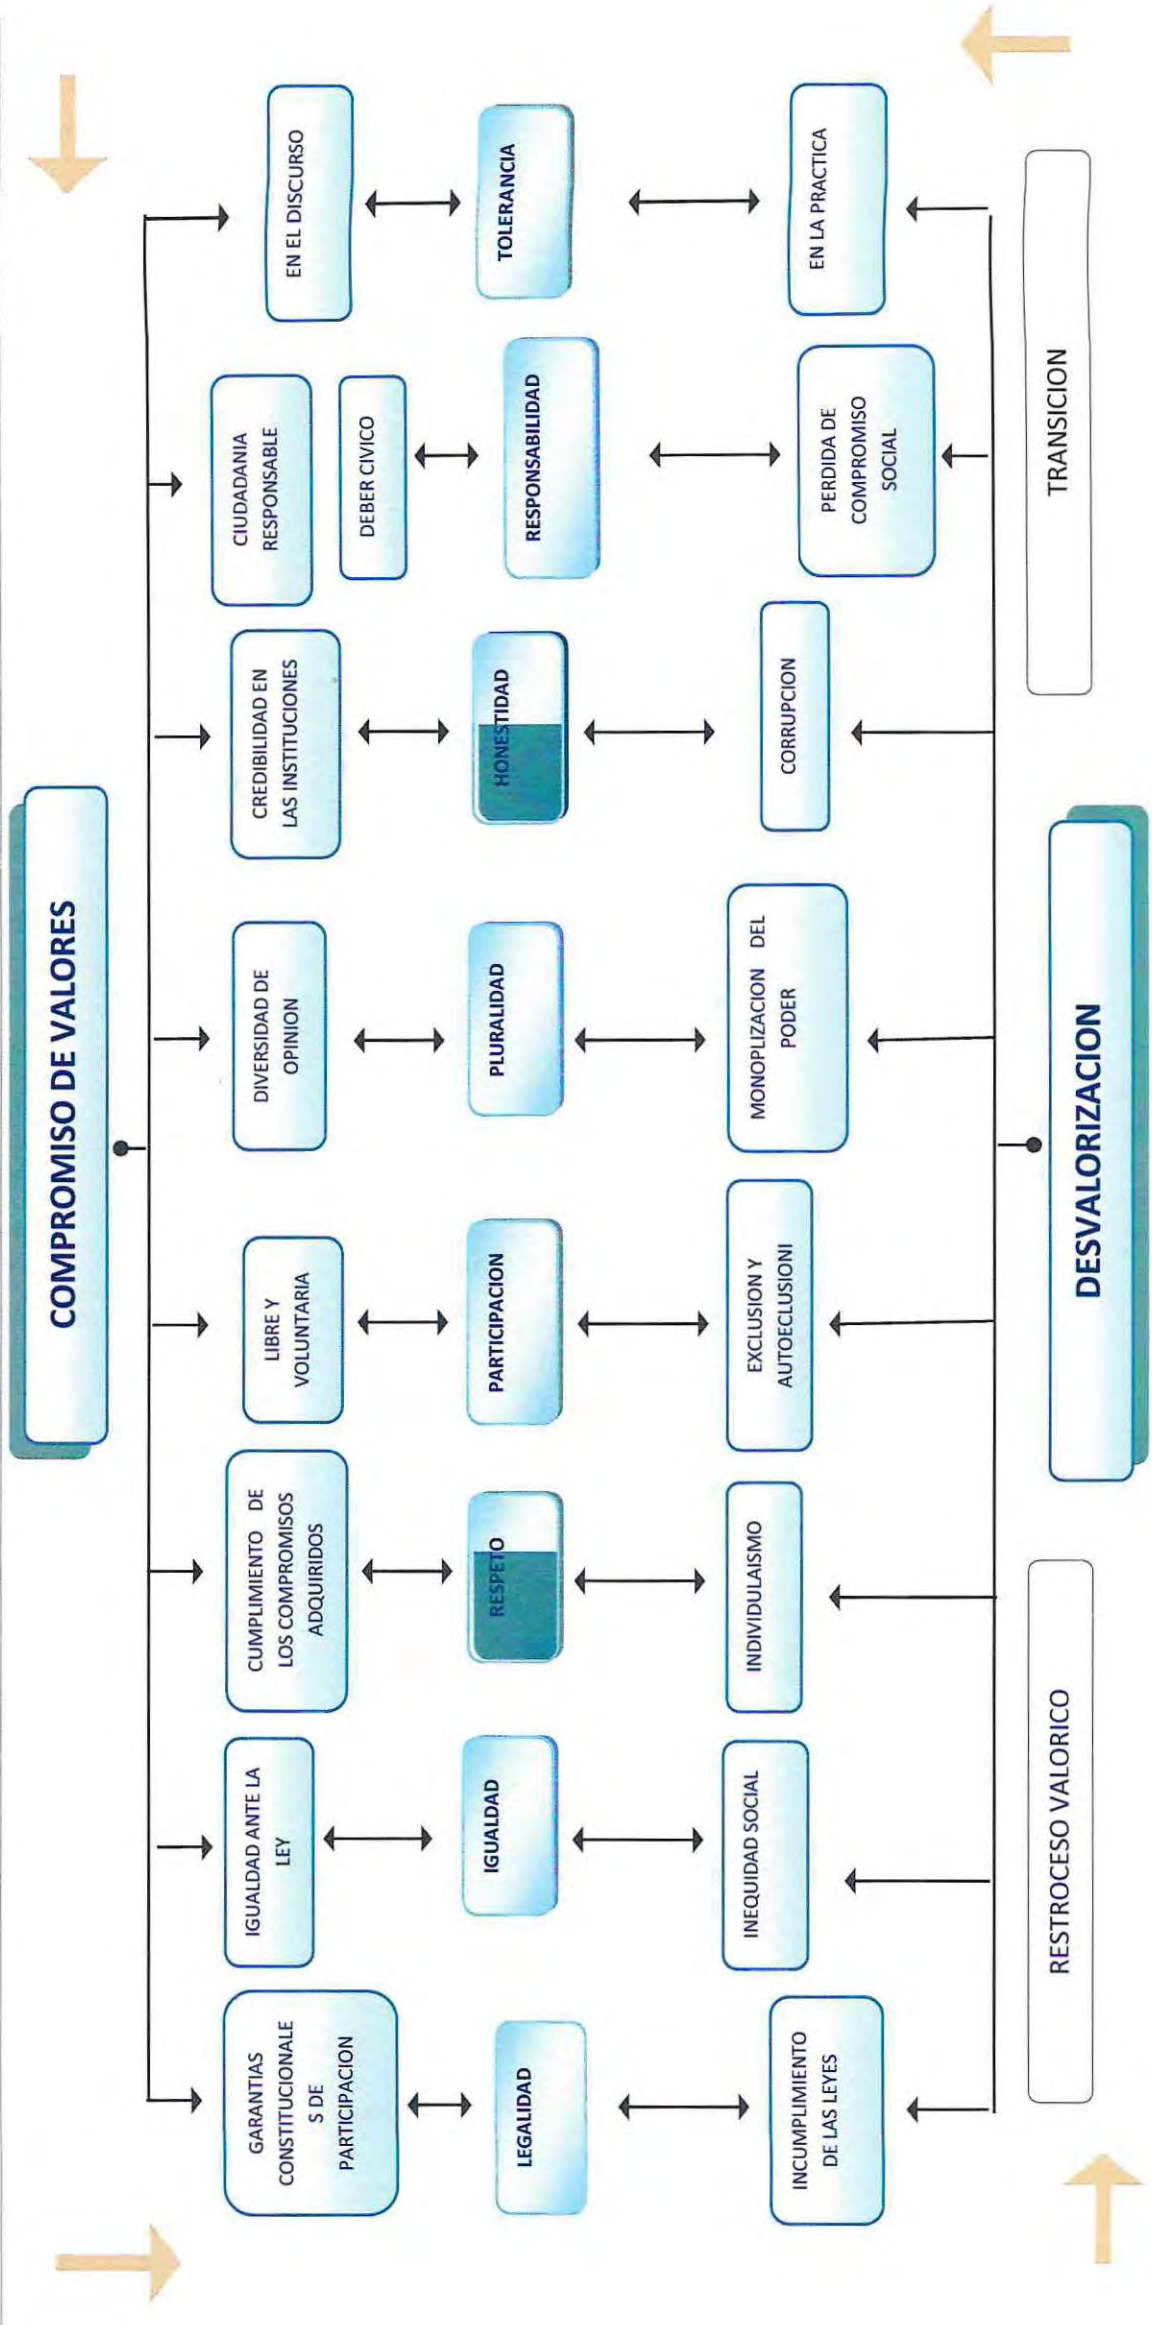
COMPROMISO DE VALORES

GARANTIAS CONSTITUCIONALES DE PARTICIPACION

IGUALDAD ANTE LA LEY

CUMPLIMIENTO DE LOS COMPROMISOS ADQUIRIDOS

LIBRE Y VOLUNTARIA

DIVERSIDAD DE OPINION

CREDIBILIDAD EN LAS INSTITUCIONES

CIUDADANIA RESPONSABLE

DEBER CIVICO

EN EL DISCURSO

LEGALIDAD

IGUALDAD

RESPETO

PARTICIPACION

PLURALIDAD

HONESTIDAD

RESPONSABILIDAD

TOLERANCIA

INCUMPLIMIENTO DE LAS LEYES

INEQUIDAD SOCIAL

INDIVIDULAISMO

EXCLUSION Y AUTOECLUSIONI

MONOPLIZACION DEL PODER

CORRUPCION

PERDIDA DE COMPROMISO SOCIAL

EN LA PRACTICA

DESVALORIZACION

RESTROCESO VALORICO

TRANSICION